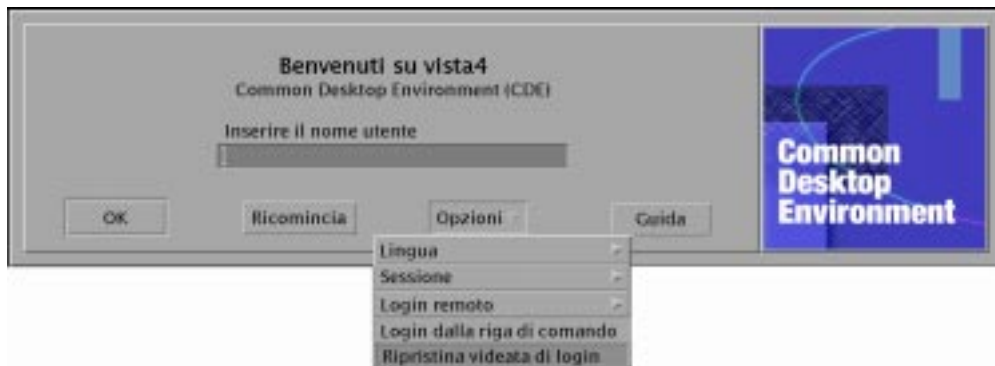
Benvenuti su vista4
Common Desktop Environment (CDE)

Inserire il nome utente

OK

Ricomincia

Opzioni

Guida

Lingua

Sessione

Login remoto

Login dalla riga di comando

Ripristina videata di login

Common Desktop Environment